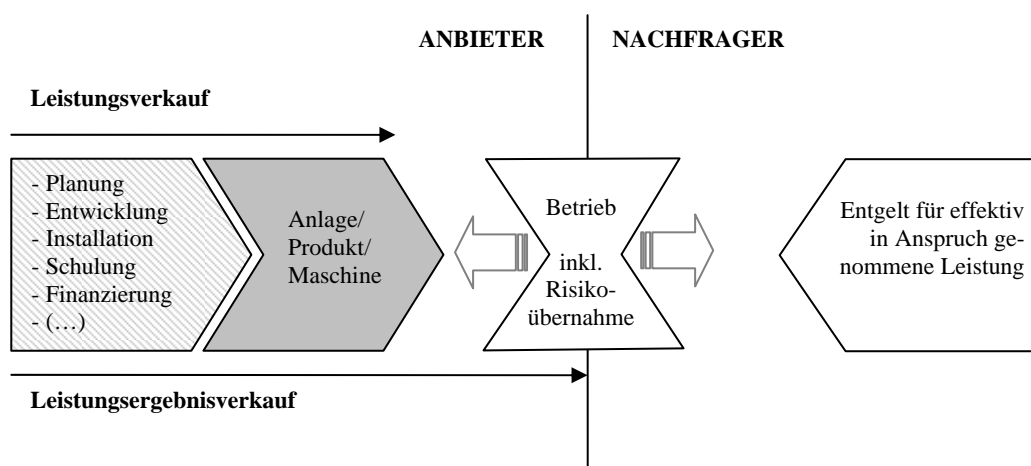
ANBIETER

NACHFRAGER

Leistungsverkauf

- Planung
- Entwicklung
- Installation
- Schulung
- Finanzierung
- (…)

Anlage/ Produkt/ Maschine

Betrieb

inkl. Risikoübernahme

Entgelt für effektiv in Anspruch genommene Leistung

Leistungsergebnisverkauf